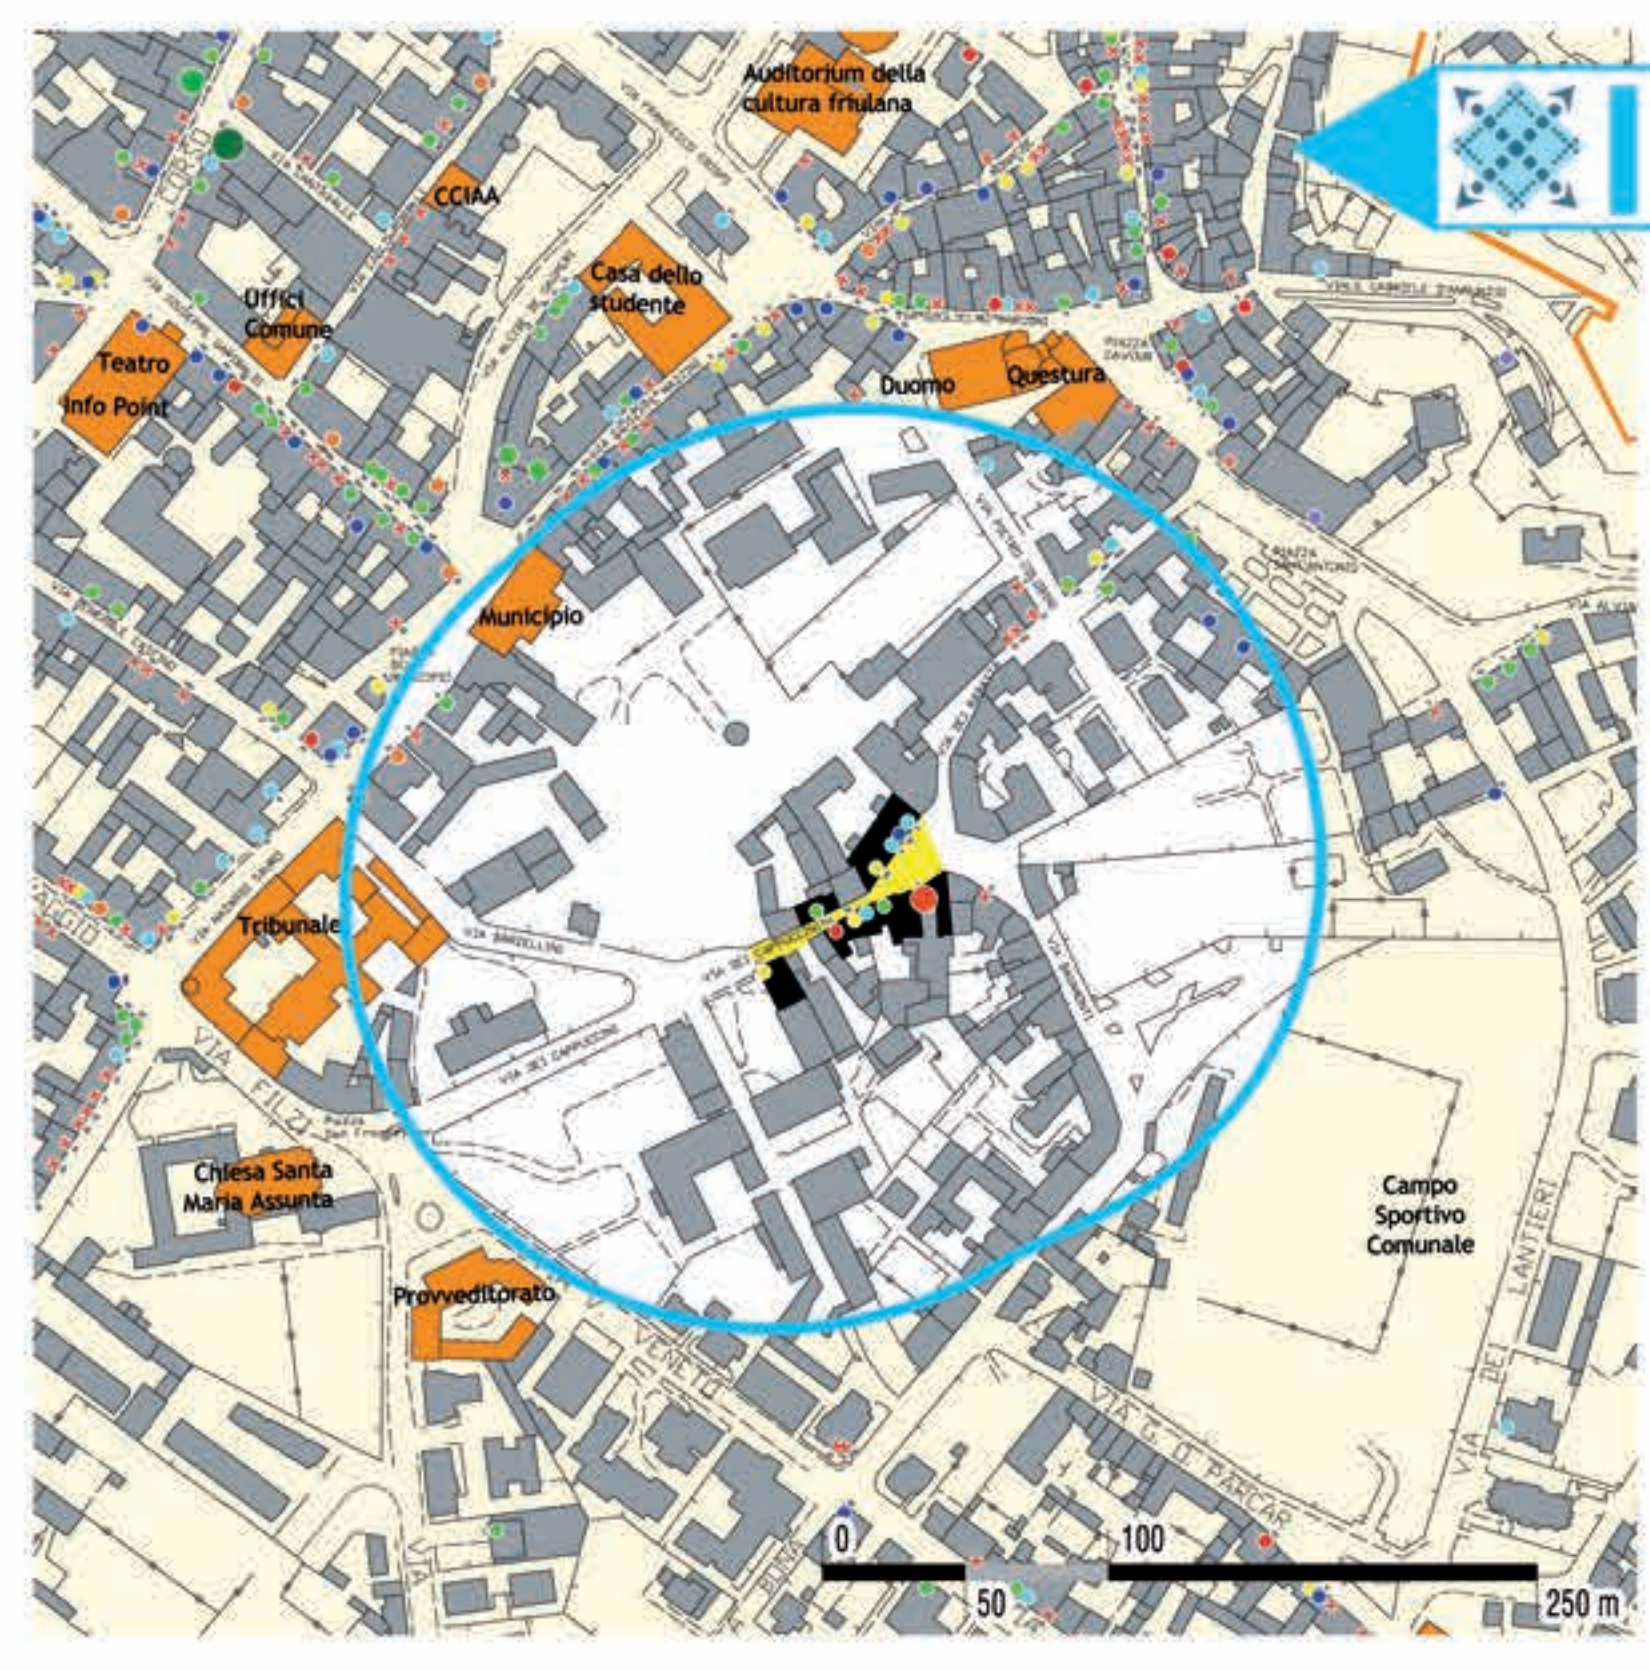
Auditorium della cultura friulana

CCIAA

Casa dello studente

Uffici Comune

Teatro

Info Point

Duomo

Questura

Municipio

Tribunale

VIA FILZI

Chiesa Santa Maria Assunta

Provveditorato

VIA DEI CAPPUCCINI

VIA BARZELLINI

VENETO

VIA G. D. PARCAR

VIA DEI LANTIERI

Campo Sportivo Comunale

CORSO

0

50

100

250 m